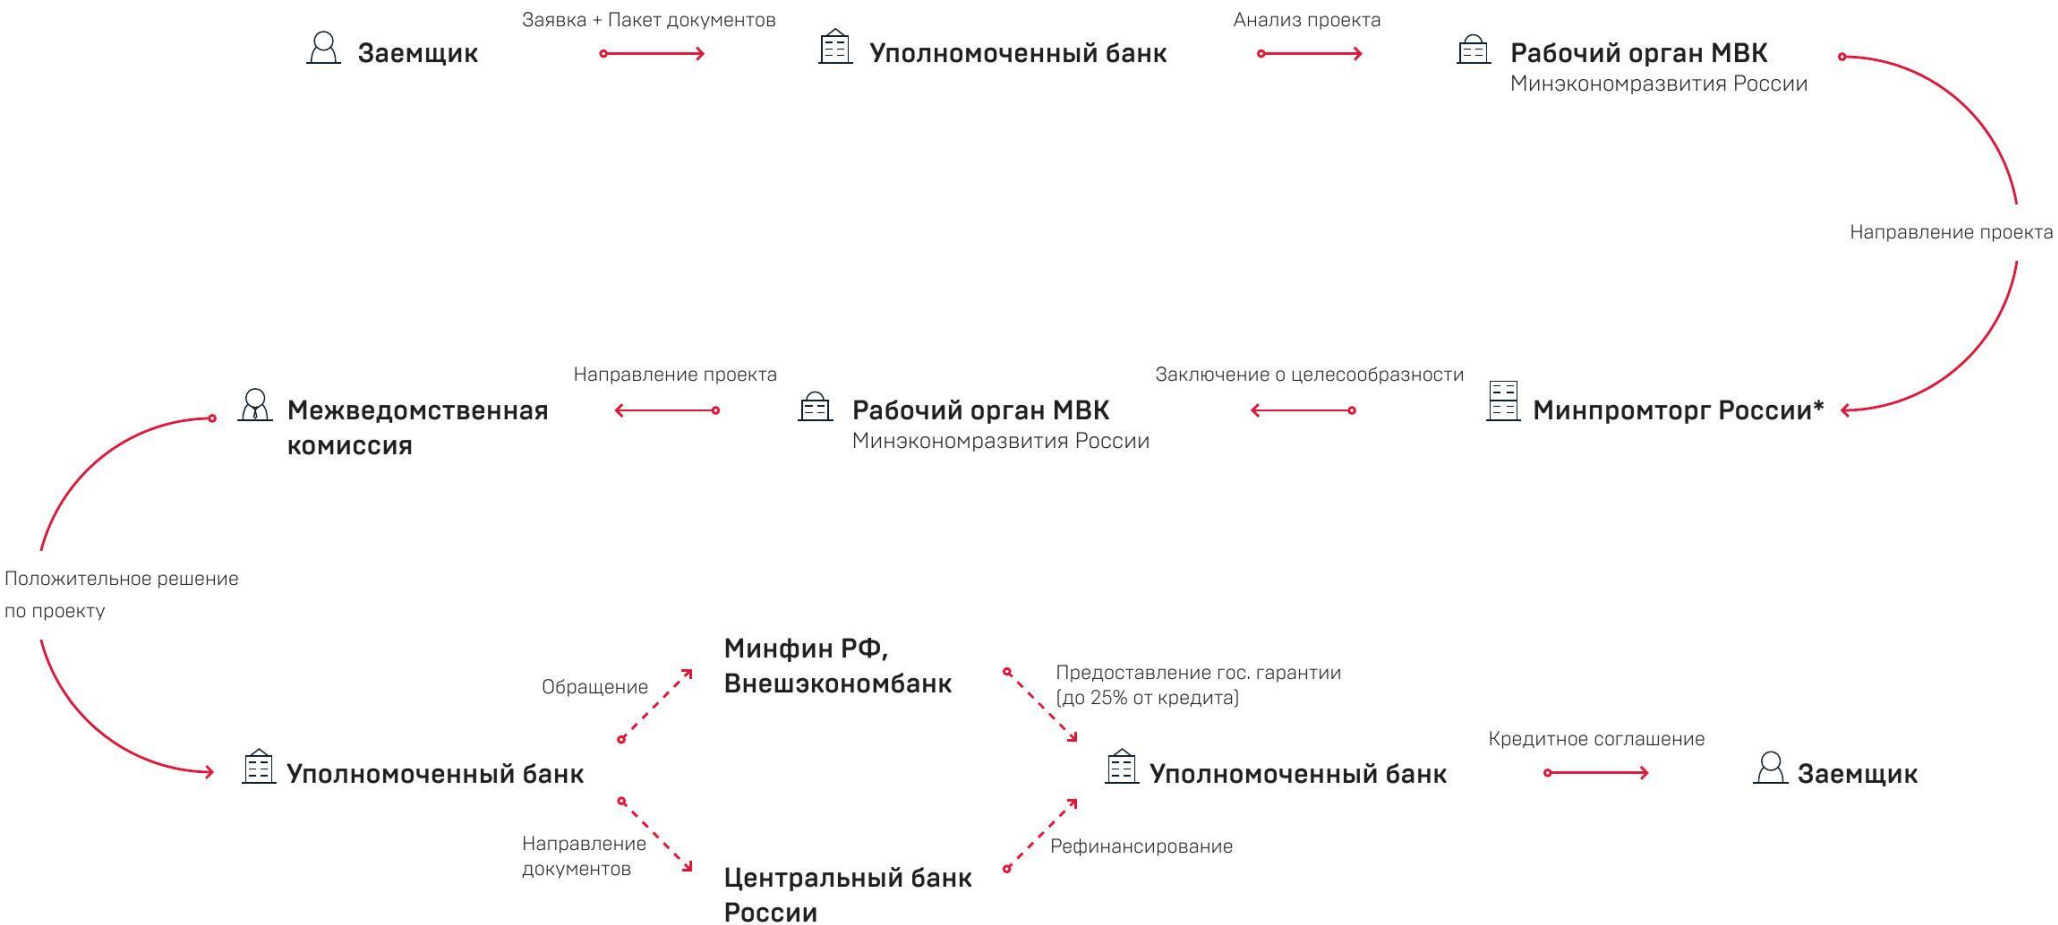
Заемщик

Заявка + Пакет документов

Уполномоченный банк

Анализ проекта

Рабочий орган МВК
Минэкономразвития России

Направление проекта

Минпромторг России*

Заключение о целесообразности

Рабочий орган МВК
Минэкономразвития России

Направление проекта

Межведомственная комиссия

Положительное решение по проекту

Уполномоченный банк

Обращение

Минфин РФ, Внешэкономбанк

Направление документов

Центральный банк России

Предоставление гос. гарантии (до 25% от кредита)

Рефинансирование

Уполномоченный банк

Кредитное соглашение

Заемщик